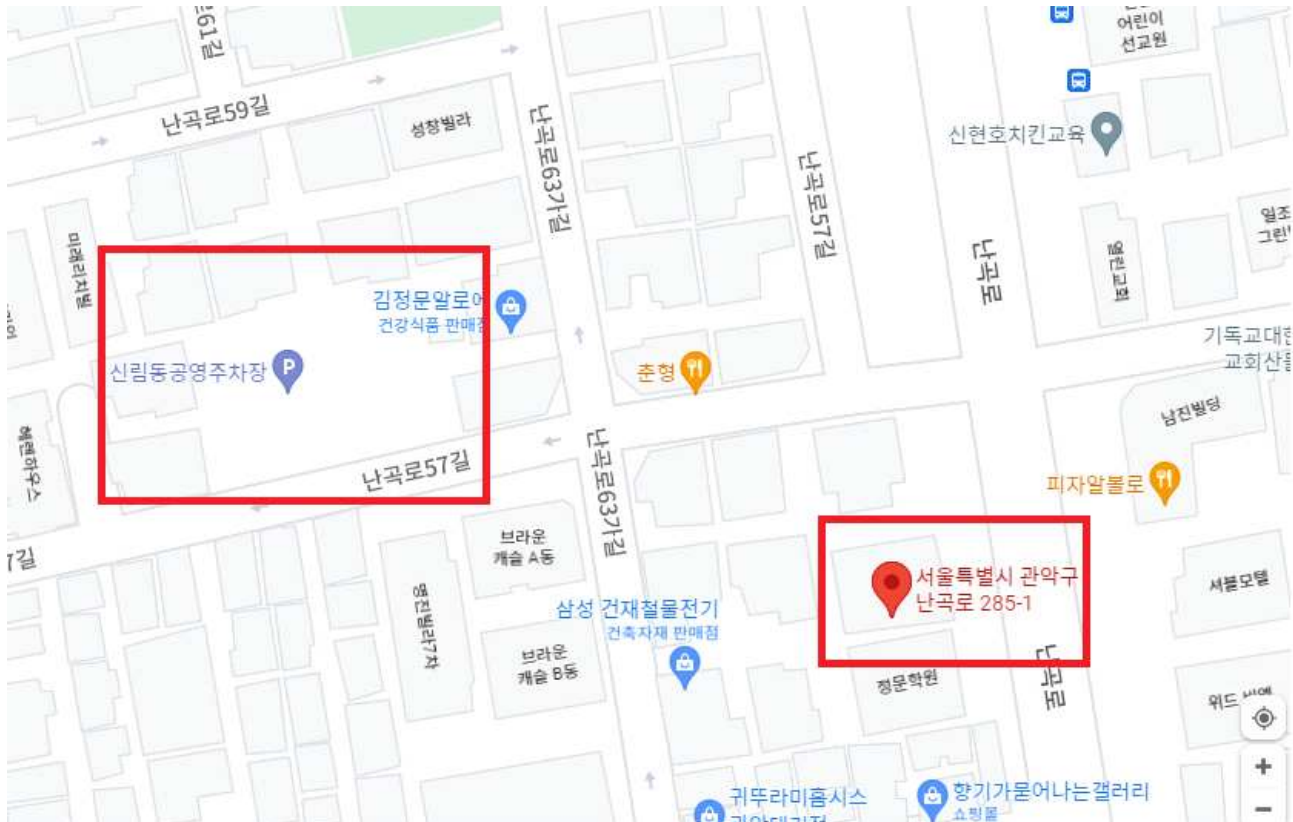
61길
어린이
선교원
난곡로59길
성창빌라
난곡로63가길
신현호치킨교육
난곡로57길
일조
그린
미래리치빌
난곡로
열린교회
김정문알로에
건강식품 판매점
기독교대한
교회산들
신림동공영주차장
춘형
남진빌딩
혜련하우스
난곡로57길
난곡로63가길
피자알볼로
7길
브라운
캐슬 A동
서울특별시 관악구
난곡로 285-1
서블모텔
영진빌라7차
삼성 건재철물전기
건축자재 판매점
브라운
캐슬 B동
정문학원
난곡로
위드
귀뚜라미홈시스
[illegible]
향기가묻어나는갤러리
쇼핑몰
+
−